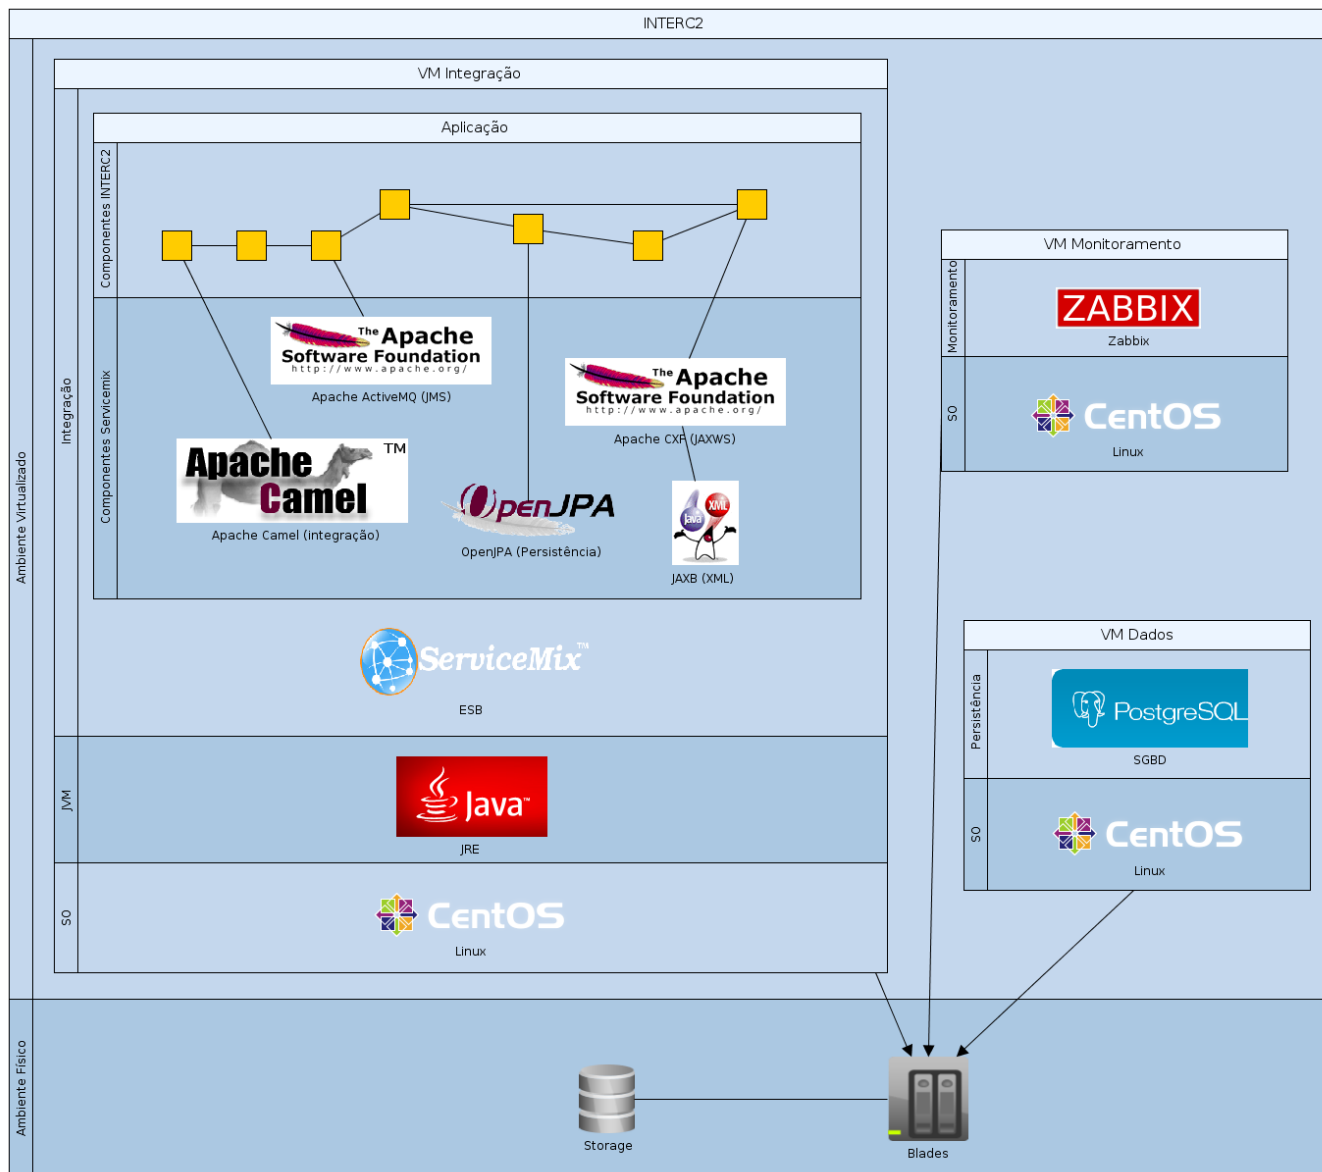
INTERC2

Ambiente Virtualizado

VM Integração

Integração

Aplicação

Componentes INTERC2

Componentes Servicemix

The Apache Software Foundation http://www.apache.org/

Apache ActiveMQ (JMS)

The Apache Software Foundation http://www.apache.org/

Apache CXF (JAXWS)

Apache Camel TM

Apache Camel (integração)

OpenJPA

OpenJPA (Persistência)

Java XML

JAXB (XML)

ServiceMix™

ESB

JVM

Java™

JRE

SO

CentOS

Linux

VM Monitoramento

Monitoramento

ZABBIX

Zabbix

SO

CentOS

Linux

VM Dados

Persistência

PostgreSQL

SGBD

SO

CentOS

Linux

Ambiente Físico

Storage

Blades